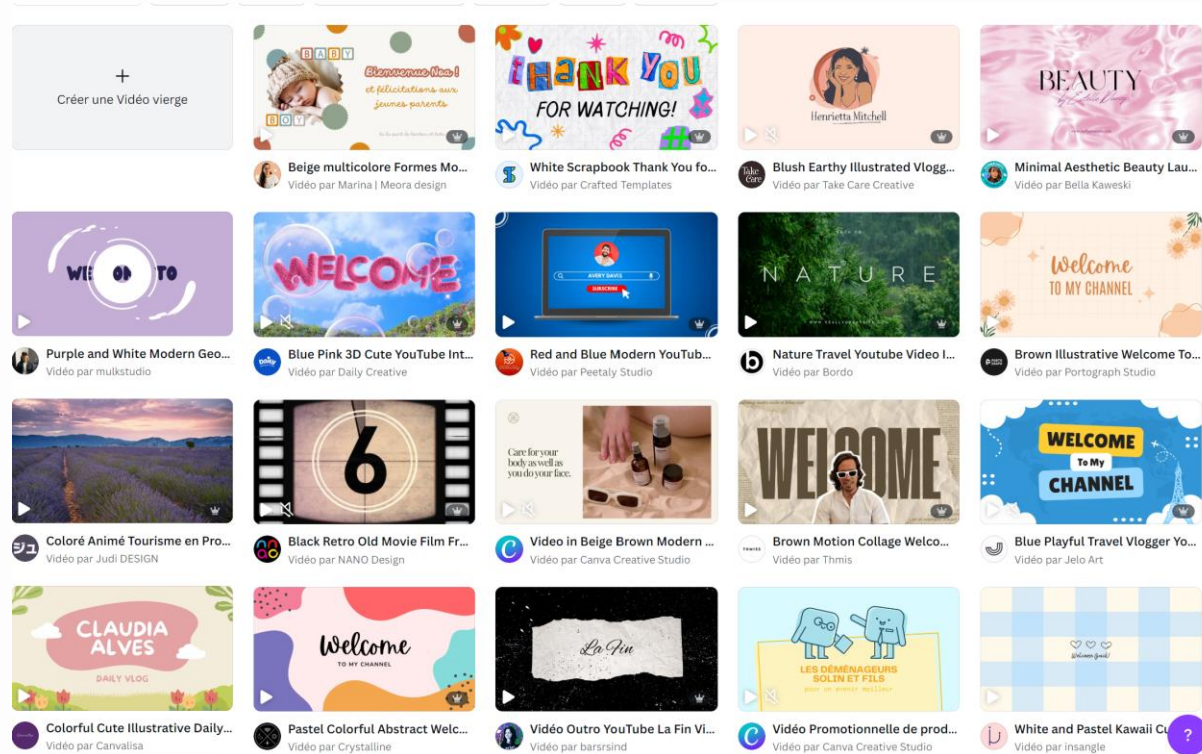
+
Créer une Vidéo vierge

BABY
Bienvenue Noa !
et félicitations aux jeunes parents
BOY
Beige multicolore Formes Mo...
Vidéo par Marina | Meora design

THANK YOU
FOR WATCHING!
White Scrapbook Thank You fo...
Vidéo par Crafted Templates

Henrietta Mitchell
Blush Earthy Illustrated Vlogg...
Vidéo par Take Care Creative

BEAUTY
Minimal Aesthetic Beauty Lau...
Vidéo par Bella Kaweski

WE OD TO
Purple and White Modern Geo...
Vidéo par mulkstudio

WELCOME
Blue Pink 3D Cute YouTube Int...
Vidéo par Daily Creative

AVERY DAVIS
SUBSCRIBE
Red and Blue Modern YouTub...
Vidéo par Peetaly Studio

NATURE
Nature Travel Youtube Video I...
Vidéo par Bordo

Welcome
TO MY CHANNEL
Brown Illustrative Welcome To...
Vidéo par Portograph Studio

Coloré Animé Tourisme en Pro...
Vidéo par Judi DESIGN

6
Black Retro Old Movie Film Fr...
Vidéo par NANO Design

Care for your body as well as you do your face.
Video in Beige Brown Modern ...
Vidéo par Canva Creative Studio

WELCOME
Brown Motion Collage Welco...
Vidéo par Thmis

WELCOME
To My
CHANNEL
Blue Playful Travel Vlogger Yo...
Vidéo par Jelo Art

CLAUDIA ALVES
DAILY VLOG
Colorful Cute Illustrative Daily...
Vidéo par Canvalisa

Welcome
TO MY CHANNEL
Pastel Colorful Abstract Welc...
Vidéo par Crystalline

La Fin
Vidéo Outro YouTube La Fin Vi...
Vidéo par barsrsind

LES DÉMÉNAGEURS SOLIN ET FILS
pour un avenir meilleur
Vidéo Promotionnelle de prod...
Vidéo par Canva Creative Studio

Welcome
White and Pastel Kawaii Cu
Vidéo par insangle
?